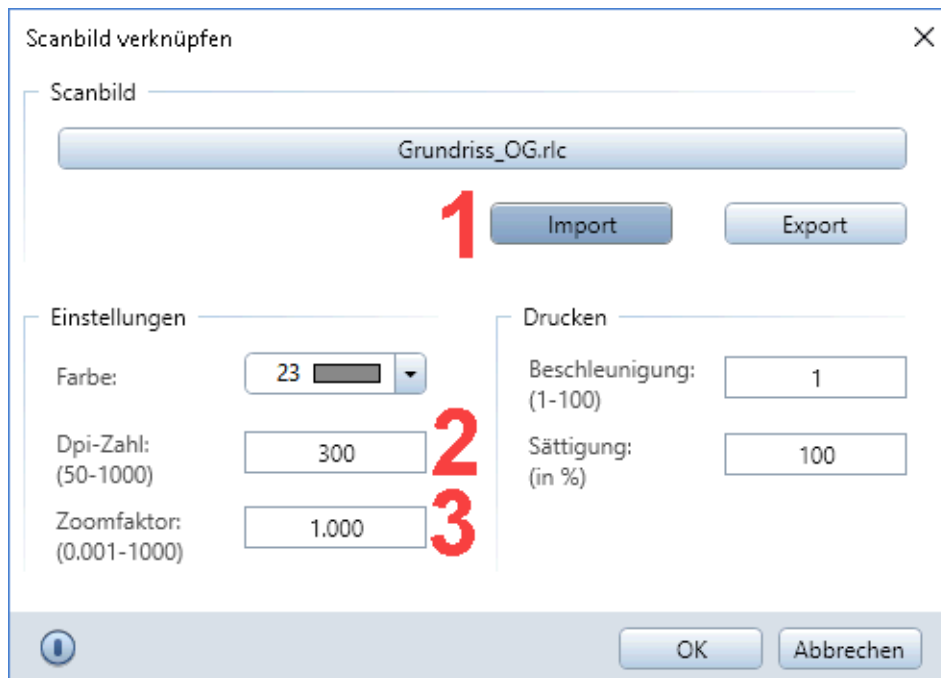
Scanbild verknüpfen

×

Scanbild

Grundriss_OG.rlc

1

Import

Export

Einstellungen

Farbe:

23

Dpi-Zahl:
(50-1000)

300

2

Zoomfaktor:
(0.001-1000)

1.000

3

Drucken

Beschleunigung:
(1-100)

1

Sättigung:
(in %)

100

OK

Abbrechen